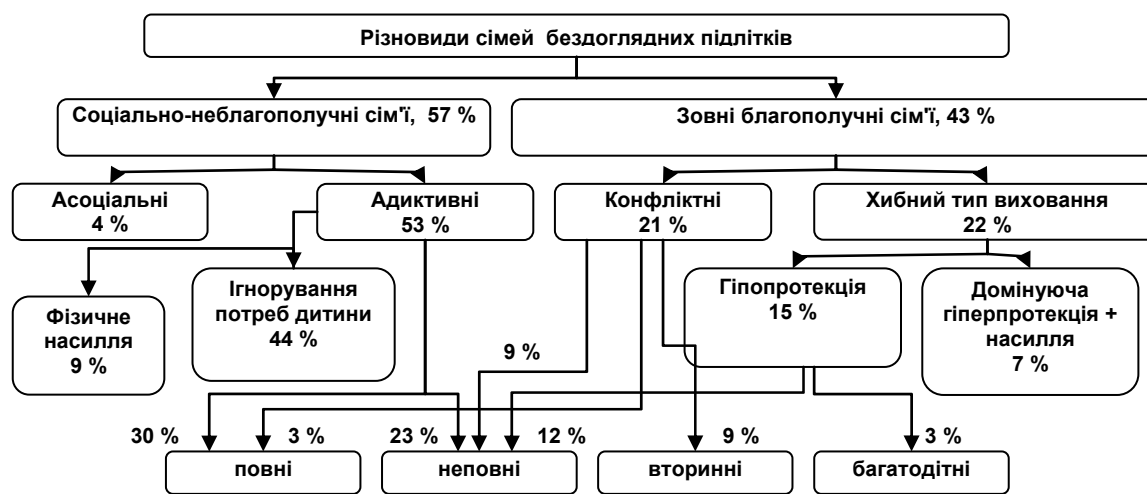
Різновиди сімей бездоглядних підлітків

Соціально-неблагополучні сім'ї, 57 %

Зовні благополучні сім'ї, 43 %

Асоціальні
4 %

Адиктивні
53 %

Конфліктні
21 %

Хибний тип виховання
22 %

Фізичне насилля
9 %

Ігнорування потреб дитини
44 %

Гіпопротекція
15 %

Домінуюча гіперпротекція + насилля
7 %

9 %

30 %

3 %

23 %

12 %

9 %

3 %

повні

неповні

вторинні

багатодітні